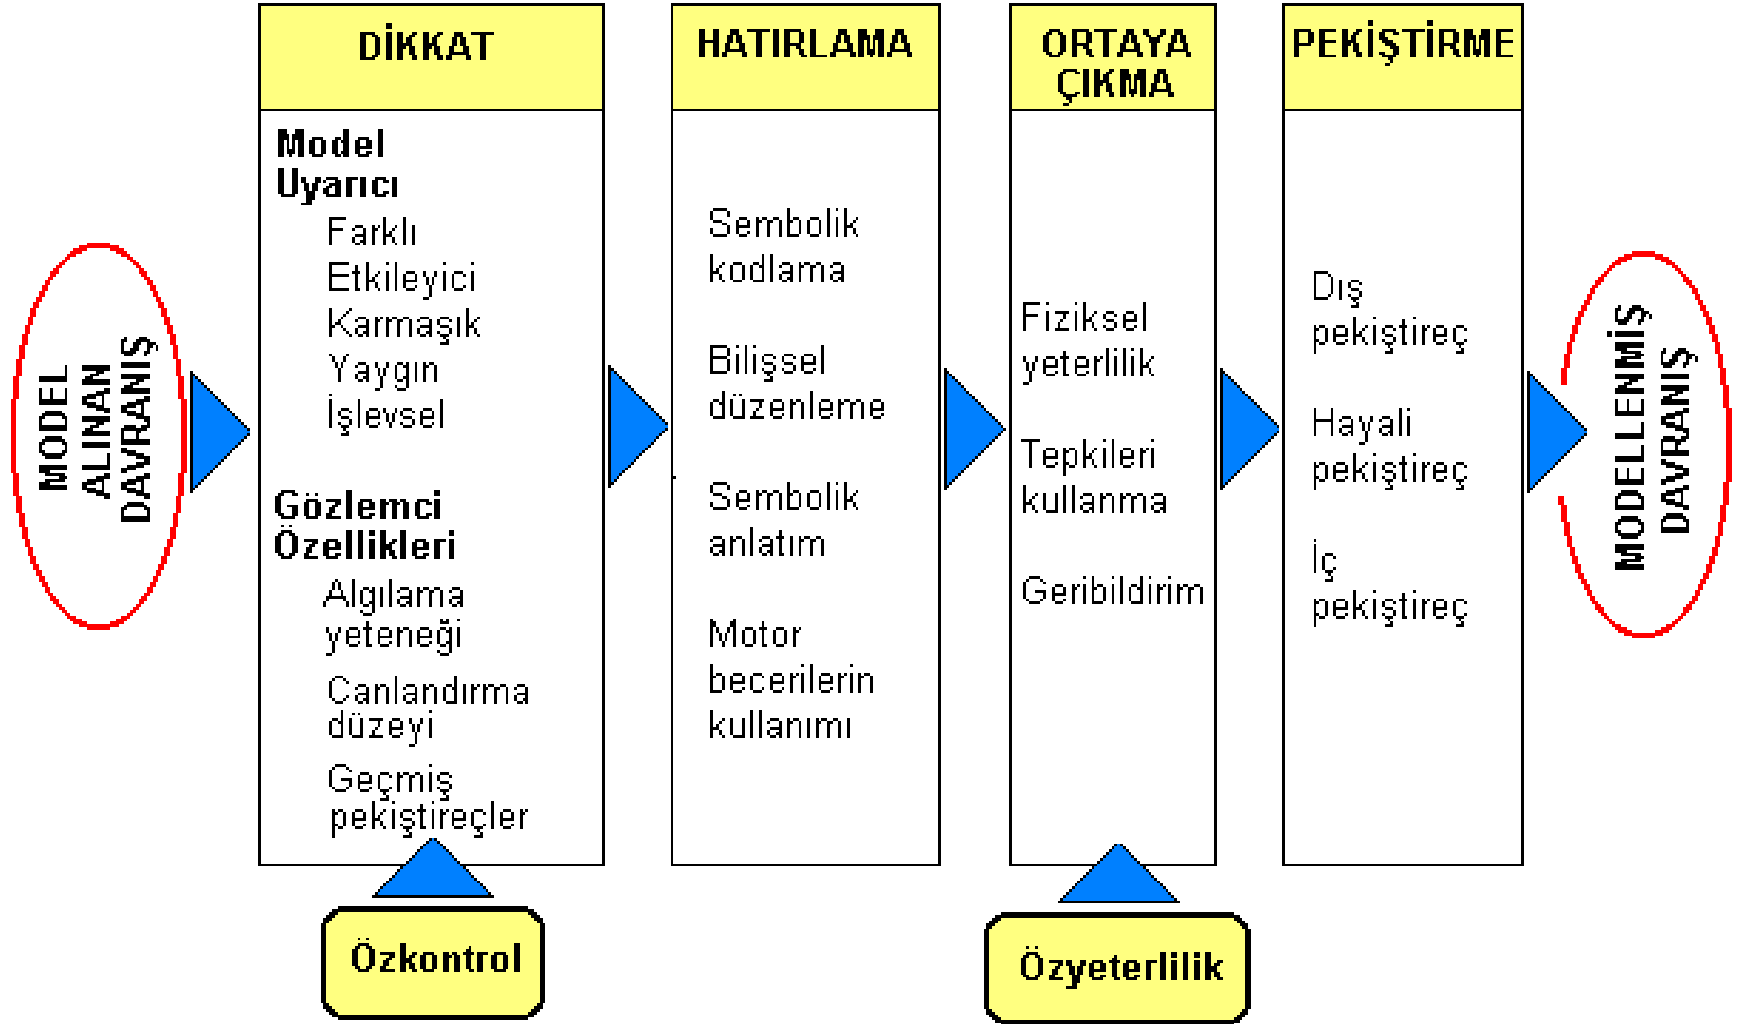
MODEL ALINAN DAVRANIŞ

DİKKAT

Model Uyarıcı
Farklı
Etkileyici
Karmaşık
Yaygın
İşlevsel

Gözlemci Özellikleri
Algılama yeteneği
Canlandırma düzeyi
Geçmiş pekiştireçler

Özkontrol

HATIRLAMA

Sembolik kodlama

Bilişsel düzenleme

Sembolik anlatım

Motor becerilerin kullanımı

ORTAYA ÇIKMA

Fiziksel yeterlilik

Tepkileri kullanma

Geribildirim

Özyeterlilik

PEKİŞTİRME

Dış pekiştireç

Hayali pekiştireç

İç pekiştireç

MODELLENMİŞ DAVRANIŞ